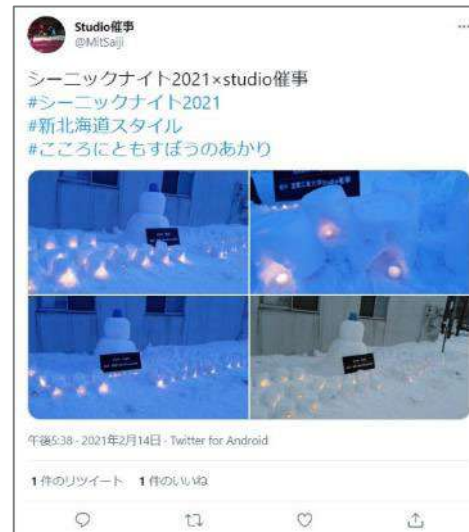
Studio催事
@MitSaiji

シーニックナイト2021×studio催事
#シーニックナイト2021
#新北海道スタイル
#こころにともすぼうのあかり

午後5:38 · 2021年2月14日 · Twitter for Android

1 件のリツイート 1 件のいいね